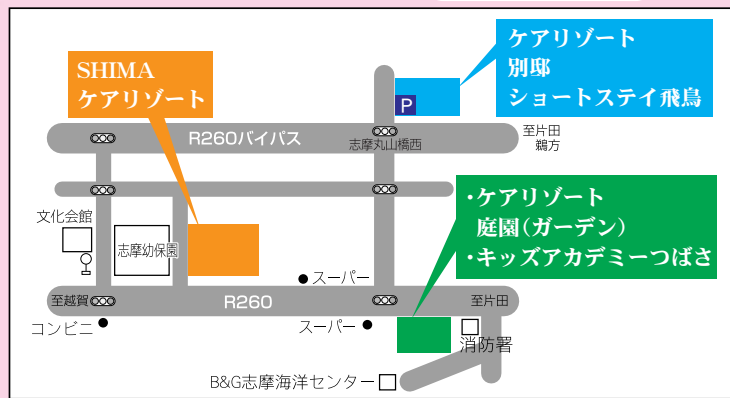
ケアリゾート
別邸
ショートステイ飛鳥

SHIMA
ケアリゾート

P

R260バイパス

志摩丸山橋西

至片田
鵜方

・ケアリゾート
庭園(ガーデン)
・キッズアカデミーつばさ

文化会館

志摩幼保園

スーパー

R260

至越賀

至片田

コンビニ

スーパー

消防署

B&G志摩海洋センター